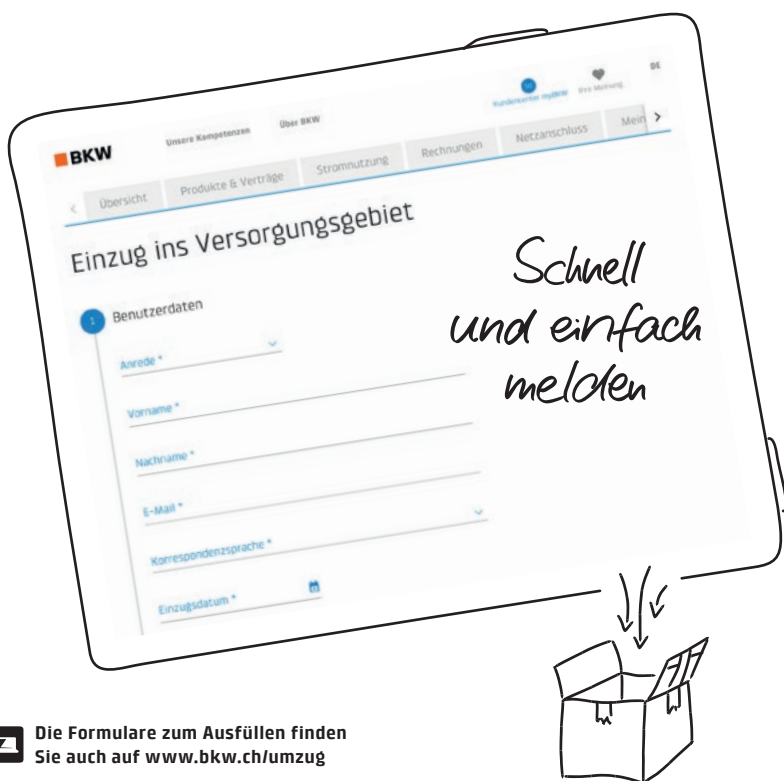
BKW

Unsere Kompetenzen

Über BKW

Kundencenter myBKW

Ihre Meinung

DE

Übersicht

Produkte & Verträge

Stromnutzung

Rechnungen

Netzanschluss

Mein

Einzug ins Versorgungsgebiet

1 Benutzerdaten

Anrede *

Vorname *

Nachname *

E-Mail *

Korrespondenzsprache *

Einzugsdatum *

Schnell und einfach melden

Die Formulare zum Ausfüllen finden Sie auch auf www.bkw.ch/umzug